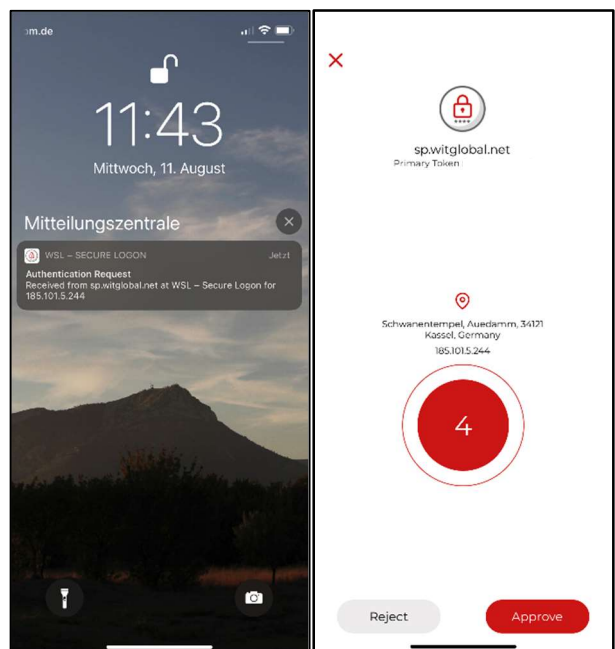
om.de

11:43

Mittwoch, 11. August

Mitteilungszentrale

WSL – SECURE LOGON

Jetzt

Authentication Request

Received from sp.witglobal.net at WSL – Secure Logon for 185.101.5.244

sp.witglobal.net

Primary Token

Schwanentempel, Auedamm, 34121 Kassel, Germany

185.101.5.244

4

Reject

Approve